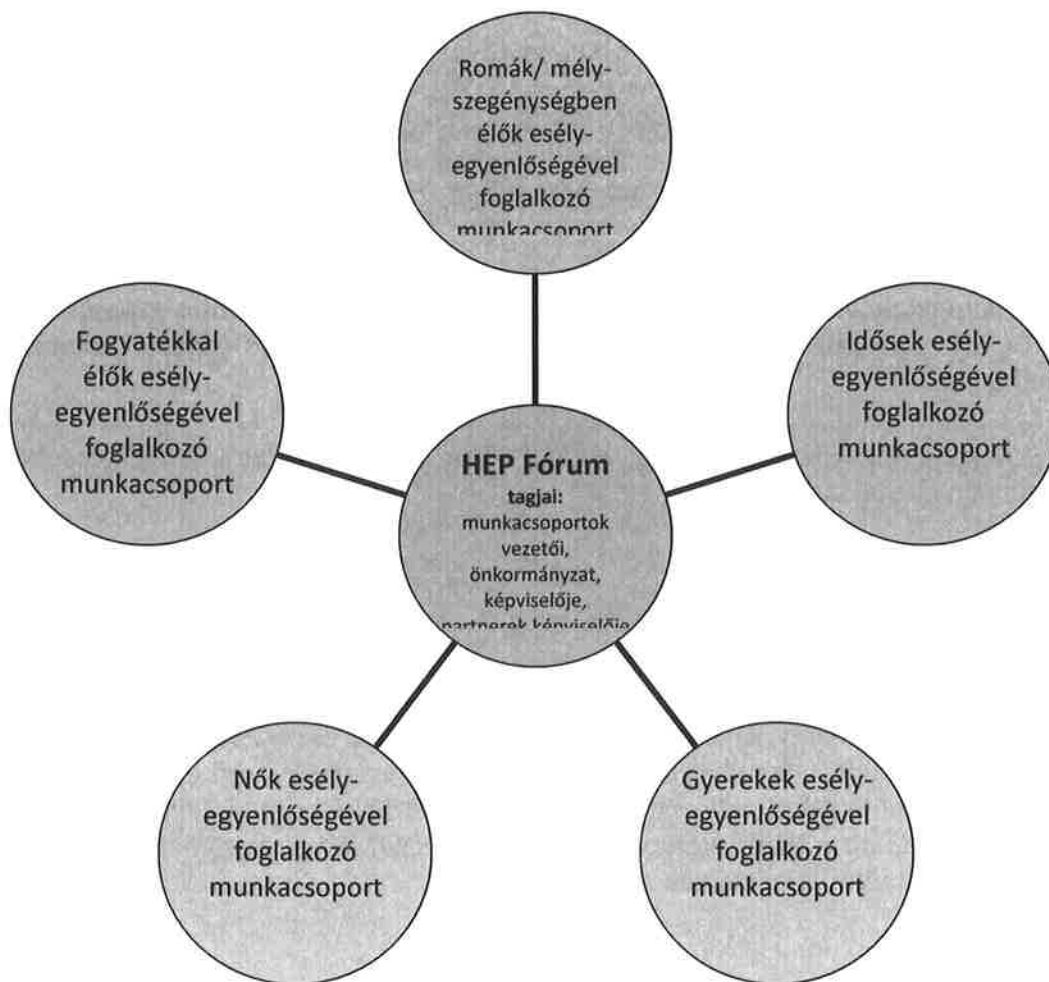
Romák/ mélyszegénységben élők esélyegyenlőségével foglalkozó munkacsoport

Fogyatékkal élők esélyegyenlőségével foglalkozó munkacsoport

Idősek esélyegyenlőségével foglalkozó munkacsoport

HEP Fórum
tagjai: munkacsoportok vezetői, önkormányzat, képviselője, partnerek képviselője

Nők esélyegyenlőségével foglalkozó munkacsoport

Gyerekek esélyegyenlőségével foglalkozó munkacsoport